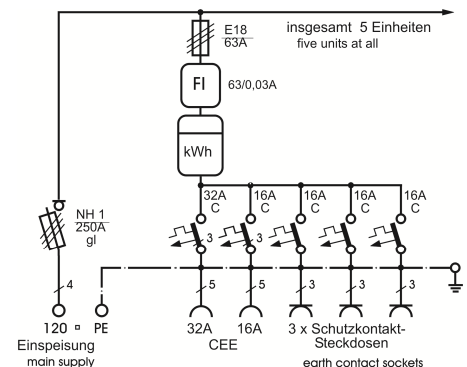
E18
63A

insgesamt 5 Einheiten
five units at all

FI
63/0,03A

kWh

32A C
16A C
16A C
16A C
16A C

3
3
3
3
3

NH 1
250A
gl

4
5
5
3
3
3

120 ▫ PE
Einspeisung
main supply

32A
16A
CEE

3 x Schutzkontakt-Steckdosen
earth contact sockets